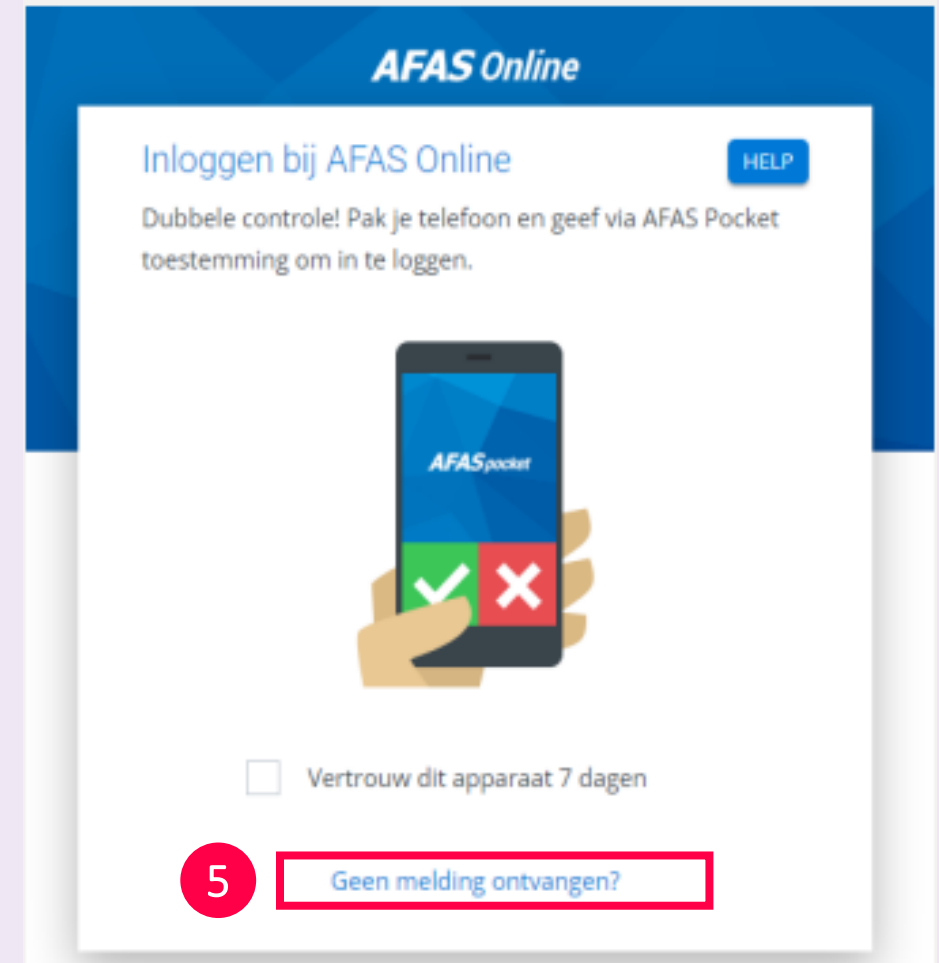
AFAS Online

Inloggen bij AFAS Online

HELP

Dubbele controle! Pak je telefoon en geef via AFAS Pocket toestemming om in te loggen.

AFAS pocket

Vertrouw dit apparaat 7 dagen

5

Geen melding ontvangen?